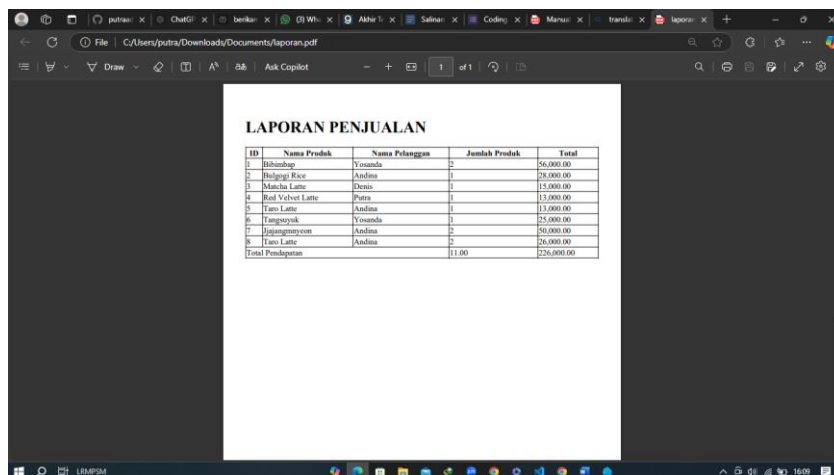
putraa | ChatGP | berikan | (3) Wha | Akhir T | Salinan | Coding | Manual | translat | laporan

File | C:/Users/putra/Downloads/Documents/laporan.pdf

Draw | Ask Copilot | 1 | of 1

LAPORAN PENJUALAN

| ID | Nama Produk | Nama Pelanggan | Jumlah Produk | Total |
|---|---|---|---|---|
| 1 | Bibimbap | Yosanda | 2 | 56,000.00 |
| 2 | Bulgogi Rice | Andina | 1 | 28,000.00 |
| 3 | Matcha Latte | Denis | 1 | 15,000.00 |
| 4 | Red Velvet Latte | Putra | 1 | 13,000.00 |
| 5 | Taro Latte | Andina | 1 | 13,000.00 |
| 6 | Tangsuyuk | Yosanda | 1 | 25,000.00 |
| 7 | Jjajangmnyeon | Andina | 2 | 50,000.00 |
| 8 | Taro Latte | Andina | 2 | 26,000.00 |
| Total Pendapatan | | | 11.00 | 226,000.00 |

LRMPSM

16:09